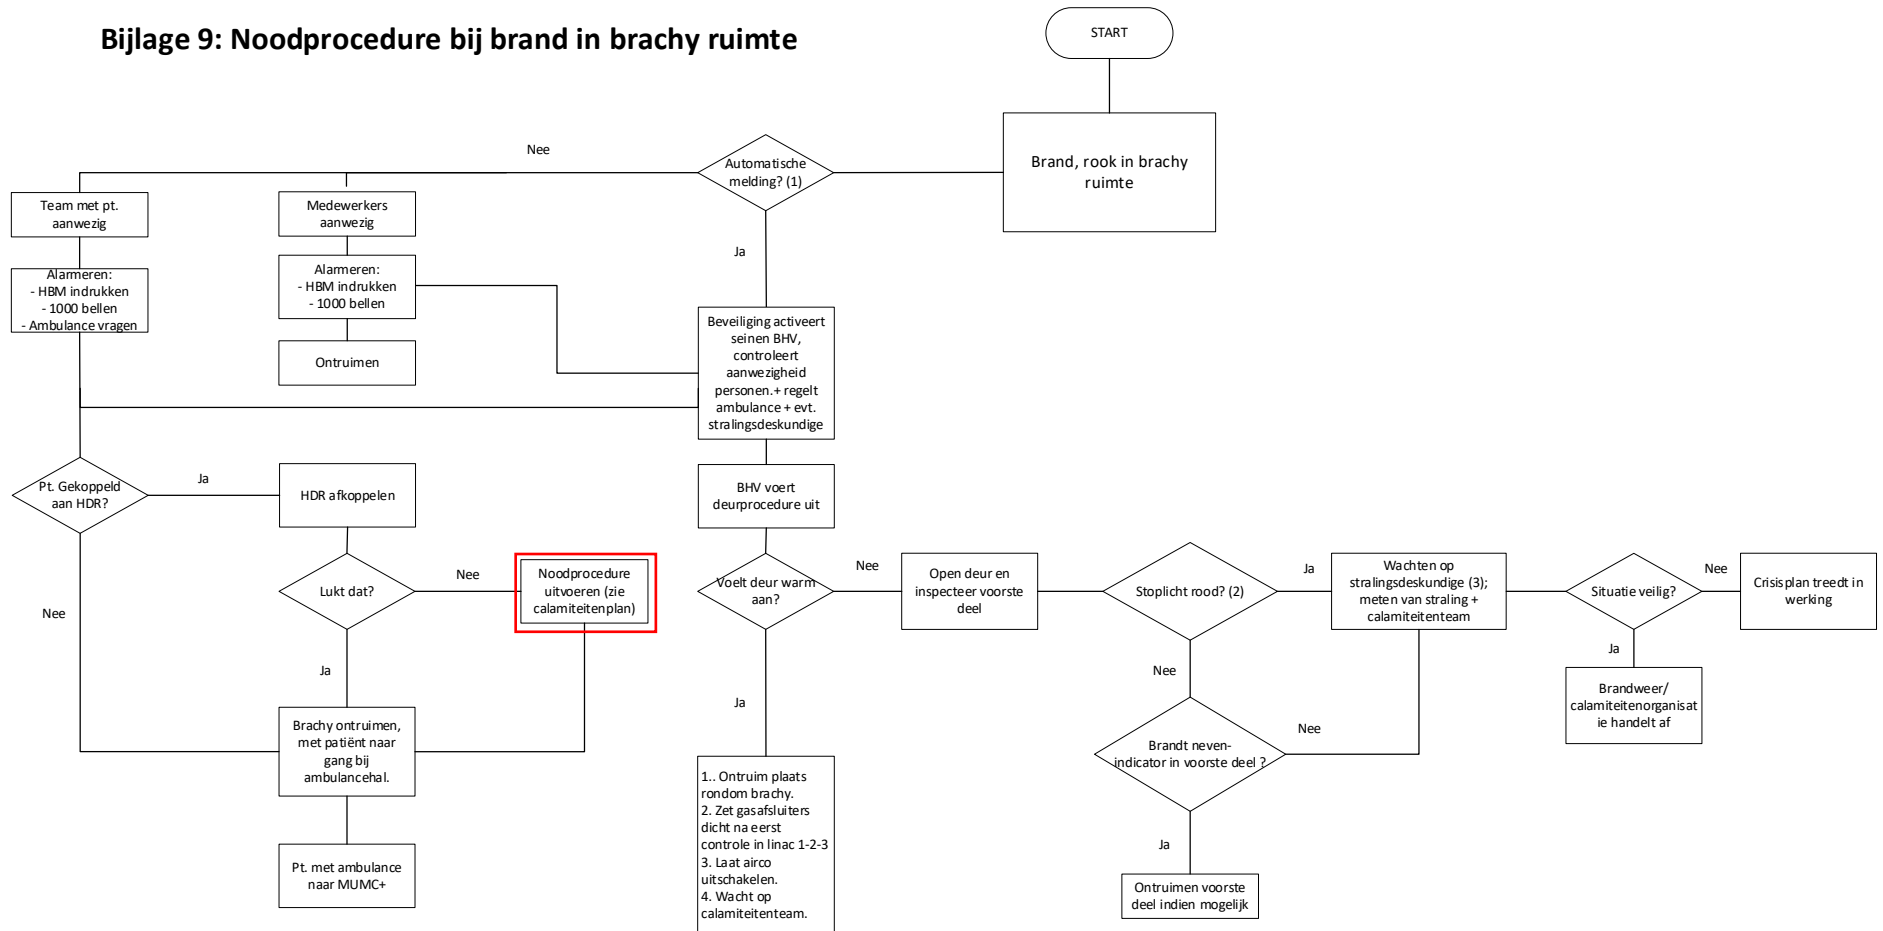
Bijlage 9: Noodprocedure bij brand in brachy ruimte

START

Brand, rook in brachy ruimte

Automatische melding? (1)

Nee

Ja

Team met pt. aanwezig

Medewerkers aanwezig

Alarmeren:
- HBM indrukken
- 1000 bellen
- Ambulance vragen

Alarmeren:
- HBM indrukken
- 1000 bellen

Ontruimen

Beveiliging activeert seinen BHV, controleert aanwezigheid personen.+ regelt ambulance + evt. stralingsdeskundige

Pt. Gekoppeld aan HDR?

Ja

HDR afkoppelen

Lukt dat?

Nee

Noodprocedure uitvoeren (zie calamiteitenplan)

Nee

Ja

Brachy ontruimen, met patiënt naar gang bij ambulancehal.

Pt. met ambulance naar MUMC+

BHV voert deurprocedure uit

Voelt deur warm aan?

Nee

Open deur en inspecteer voorste deel

Ja

1.. Ontruim plaats rondom brachy.
2. Zet gasafsluiters dicht na eerst controle in linac 1-2-3
3. Laat airco uitschakelen.
4. Wacht op calamiteitenteam.

Stoplicht rood? (2)

Ja

Wachten op stralingsdeskundige (3); meten van straling + calamiteitenteam

Situatie veilig?

Nee

Crisisplan treedt in werking

Ja

Brandweer/ calamiteitenorganisatie handelt af

Nee

Brandt nevenindicator in voorste deel ?

Nee

Ja

Ontruimen voorste deel indien mogelijk